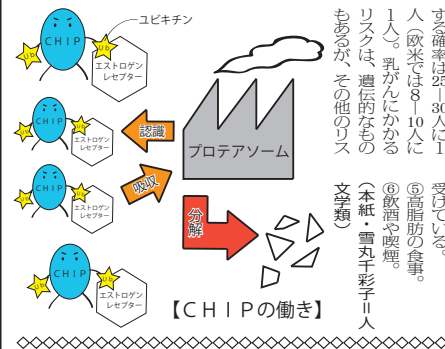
ユビキチン

CHIP

Ub

Ub

エストロゲンレセプター

CHIP

Ub

エストロゲンレセプター

認識

CHIP

Ub

エストロゲンレセプター

吸収

プロテアソーム

分解

CHIP

Ub

Ub

エストロゲンレセプター

【CHIPの働き】

する確率は25～30人に1人（欧米では8～10人に1人）。乳がんにかかるリスクは、遺伝的なものもあるが、その他のリス

受けている。⑤高脂肪の食事。⑥飲酒や喫煙。

（本紙・雪丸千彩子＝人文学類）